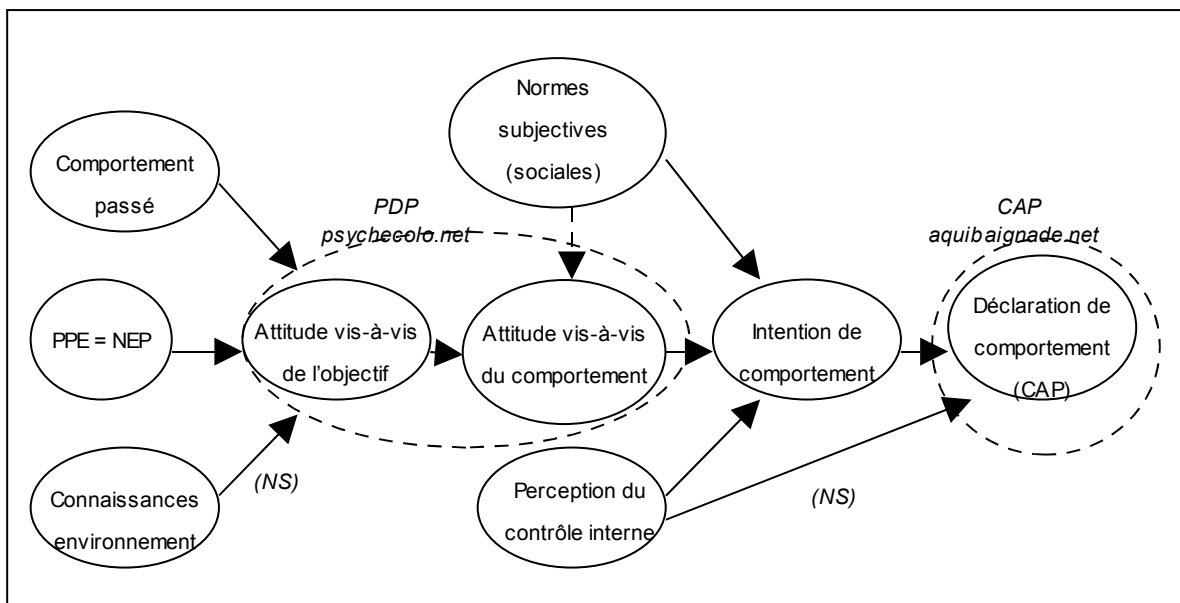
Normes subjectives (sociales)

Comportement passé

PDP
psychecolo.net

CAP
aquibaignade.net

PPE = NEP

Attitude vis-à-vis de l'objectif

Attitude vis-à-vis du comportement

Intention de comportement

Déclaration de comportement (CAP)

(NS)

Connaissances environnement

Perception du contrôle interne

(NS)